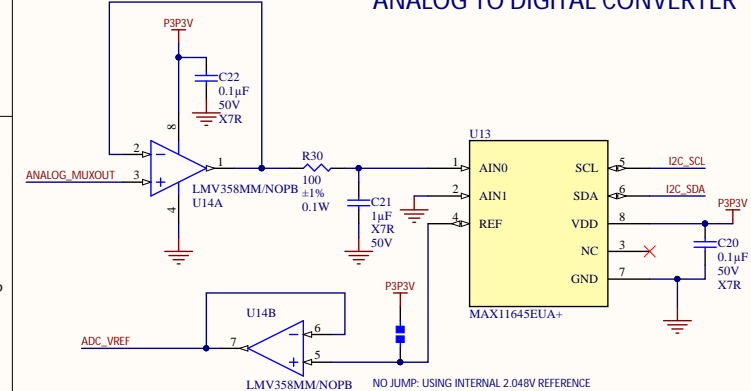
ANALOG TO DIGITAL CONVERTER

P3P3V

C22
0.1µF
50V
X7R

8

2

-

ANALOG_MUXOUT

3

+

1

4

LMV358MM/NOPB
U14A

R30
100
±1%
0.1W

C21
1µF
X7R
50V

U13

1 AIN0
2 AIN1
4 REF

SCL 5
SDA 6
VDD 8
NC 3
GND 7

MAX11645EUA+

I2C_SCL
I2C_SDA
P3P3V

C20
0.1µF
50V
X7R

U14B

ADC_VREF

7

-

6

+

5

P3P3V

LMV358MM/NOPB

NO JUMP: USING INTERNAL 2.048V REFERENCE